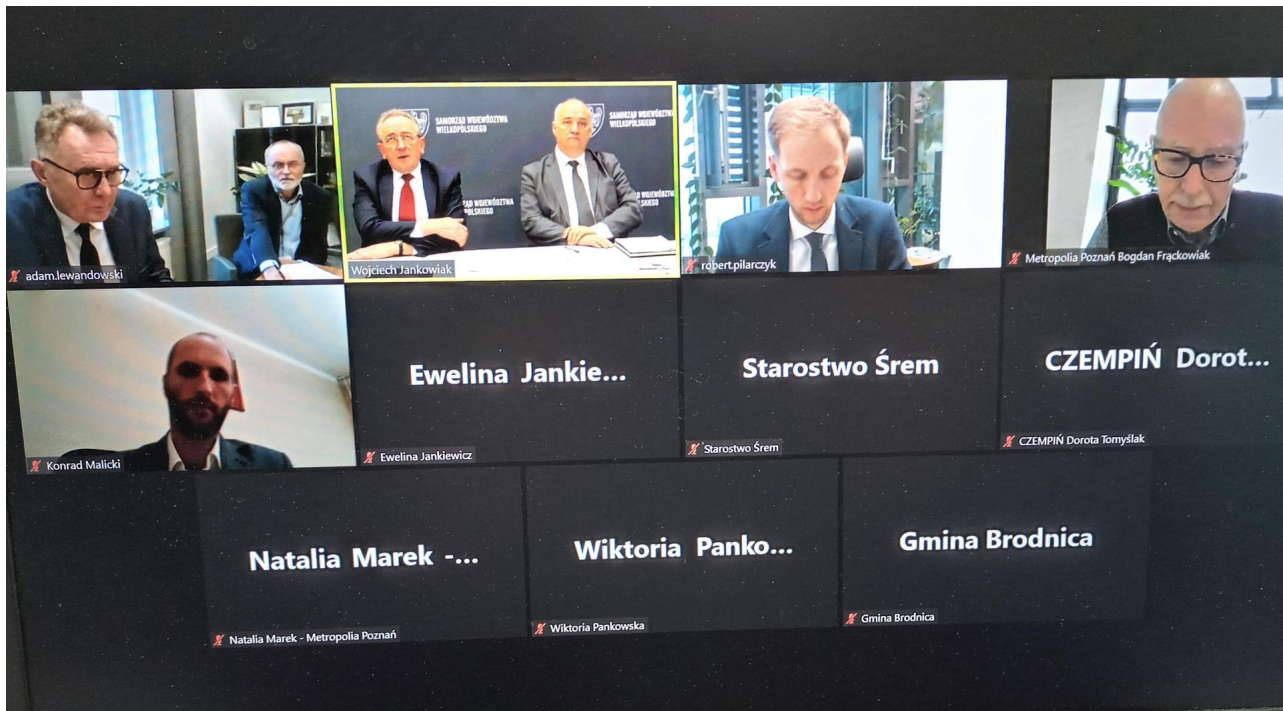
SAMORZĄD WOJEWÓDZTWA WIELKOPOLSKIEGO

SAMORZĄD WOJEWÓDZTWA WIELKOPOLSKIEGO

adam.lewandowski

Wojciech Jankowiak

robert.pilarczyk

Metropolia Poznań Bogdan Frąckowiak

Konrad Malicki

Ewelina Jankie...

Ewelina Jankiewicz

Starostwo Śrem

Starostwo Śrem

CZEMPIŃ Dorot...

CZEMPIŃ Dorota Tomyślak

Natalia Marek -...

Natalia Marek - Metropolia Poznań

Wiktoria Panko...

Wiktoria Pankowska

Gmina Brodnica

Gmina Brodnica